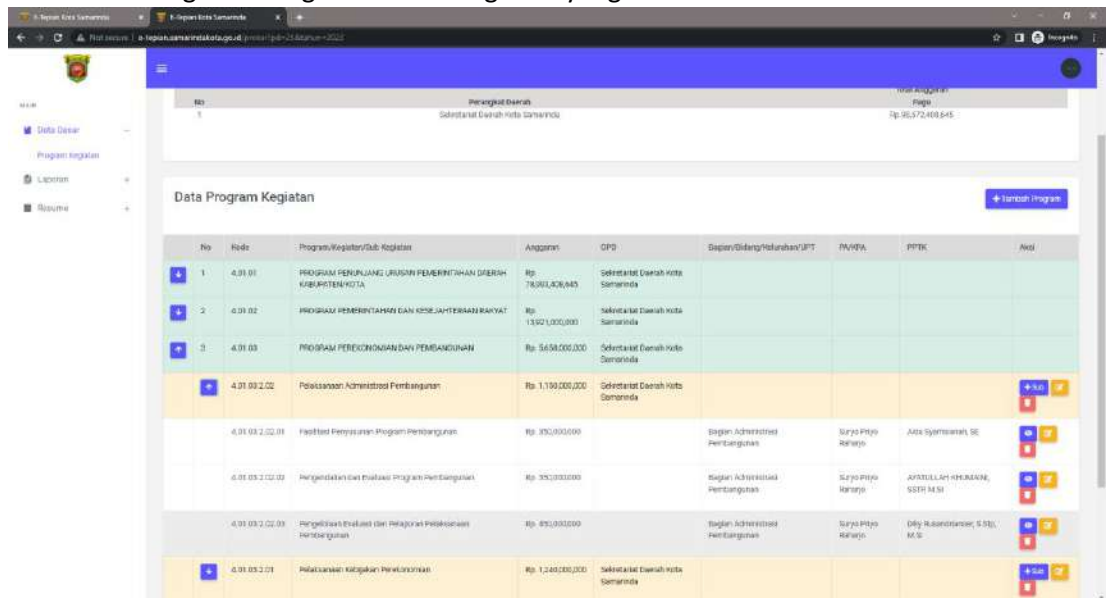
E-Tepian Kota Samarinda | E-Tepian Kota Samarinda

Not secure | e-tepian.samarindakota.go.id/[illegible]

Incognito

MAIN

Data Dasar

Program Kegiatan

Laporan

Resume

| No | Perangkat Daerah | Total Anggaran Pagu |
|---|---|---|
| 1 | Sekretariat Daerah Kota Samarinda | Rp.95,572,408,645 |

Data Program Kegiatan

+ Tambah Program

| | No | Kode | Program/Kegiatan/Sub Kegiatan | Anggaran | OPD | Bagian/Bidang/Kelurahan/UPT | PA/KPA | PPTK | Aksi |
|---|---|---|---|---|---|---|---|---|---|
| | 1 | 4.01.01 | PROGRAM PENUNJANG URUSAN PEMERINTAHAN DAERAH KABUPATEN/KOTA | Rp. 78,093,408,645 | Sekretariat Daerah Kota Samarinda | | | | |
| | 2 | 4.01.02 | PROGRAM PEMERINTAHAN DAN KESEJAHTERAAN RAKYAT | Rp. 13,921,000,000 | Sekretariat Daerah Kota Samarinda | | | | |
| | 3 | 4.01.03 | PROGRAM PEREKONOMIAN DAN PEMBANGUNAN | Rp. 3,658,000,000 | Sekretariat Daerah Kota Samarinda | | | | |
| | | 4.01.03.2.02 | Pelaksanaan Administrasi Pembangunan | Rp. 1,150,000,000 | Sekretariat Daerah Kota Samarinda | | | | + Sub |
| | | 4.01.03.2.02.01 | Fasilitasi Penyusunan Program Pembangunan | Rp. 350,000,000 | | Bagian Administrasi Pembangunan | Suryo Priyo Rahargo | Alta Syamsumah, SE | |
| | | 4.01.03.2.02.03 | Pengendalian dan Evaluasi Program Pembangunan | Rp. 350,000,000 | | Bagian Administrasi Pembangunan | Suryo Priyo Rahargo | AYATULLAH KHUMAINI, SSTP, M.Si | |
| | | 4.01.03.2.02.03 | Pengelolaan Evaluasi dan Pelaporan Pelaksanaan Pembangunan | Rp. 850,000,000 | | Bagian Administrasi Pembangunan | Suryo Priyo Rahargo | Dilly Rusandriansier, S.Stp, M.Si | |
| | | 4.01.03.2.01 | Pelaksanaan Kebijakan Perekonomian | Rp. 1,240,000,000 | Sekretariat Daerah Kota Samarinda | | | | + Sub |